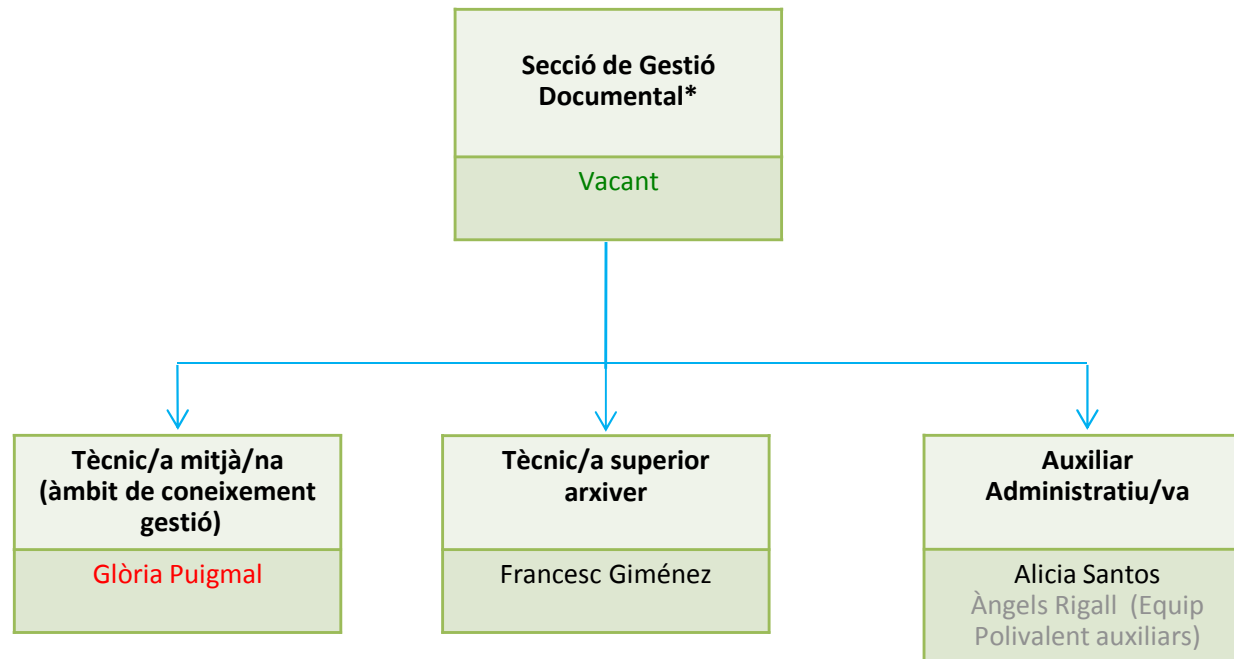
Secció de Gestió Documental*

Vacant

Tècnic/a mitjà/na (àmbit de coneixement gestió)

Glòria Puigmal

Tècnic/a superior arxiver

Francesc Giménez

Auxiliar Administratiu/va

Alicia Santos
Àngels Rigall (Equip Polivalent auxiliars)